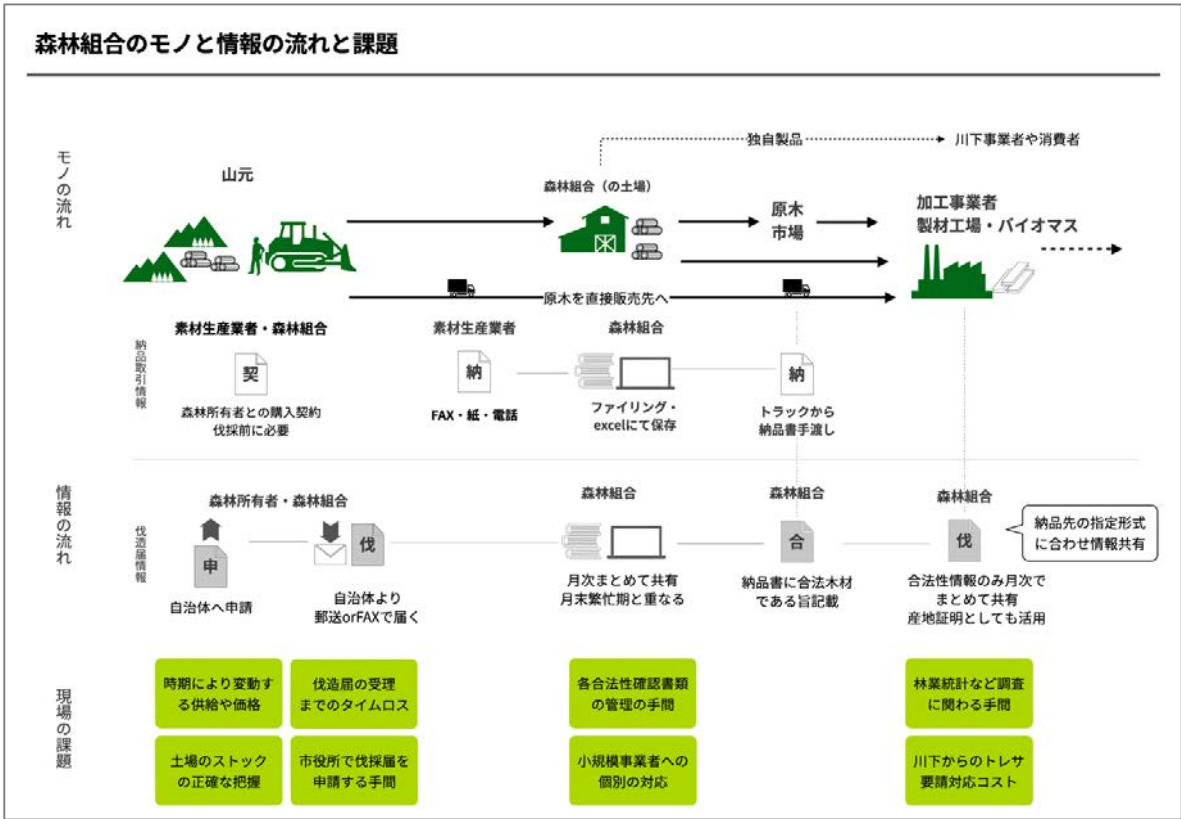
森林組合のモノと情報の流れと課題

モノの流れ

山元

独自製品

川下事業者や消費者

森林組合（の土場）

原木市場

加工事業者
製材工場・バイオマス

原木を直接販売先へ

納品取引情報

素材生産業者・森林組合

契

森林所有者との購入契約
伐採前に必要

素材生産業者

納

FAX・紙・電話

森林組合

ファイリング・excelにて保存

納

トラックから納品書手渡し

情報の流れ

伐造届情報

森林所有者・森林組合

申

自治体へ申請

伐

自治体より郵送orFAXで届く

森林組合

月次まとめて共有
月末繁忙期と重なる

森林組合

合

納品書に合法木材である旨記載

森林組合

伐

合法性情報のみ月次でまとめて共有
産地証明としても活用

納品先の指定形式に合わせ情報共有

現場の課題

時期により変動する供給や価格

伐造届の受理までのタイムロス

土場のストックの正確な把握

市役所で伐採届を申請する手間

各合法性確認書類の管理の手間

小規模事業者への個別の対応

林業統計など調査に関わる手間

川下からのトレサ要請対応コスト